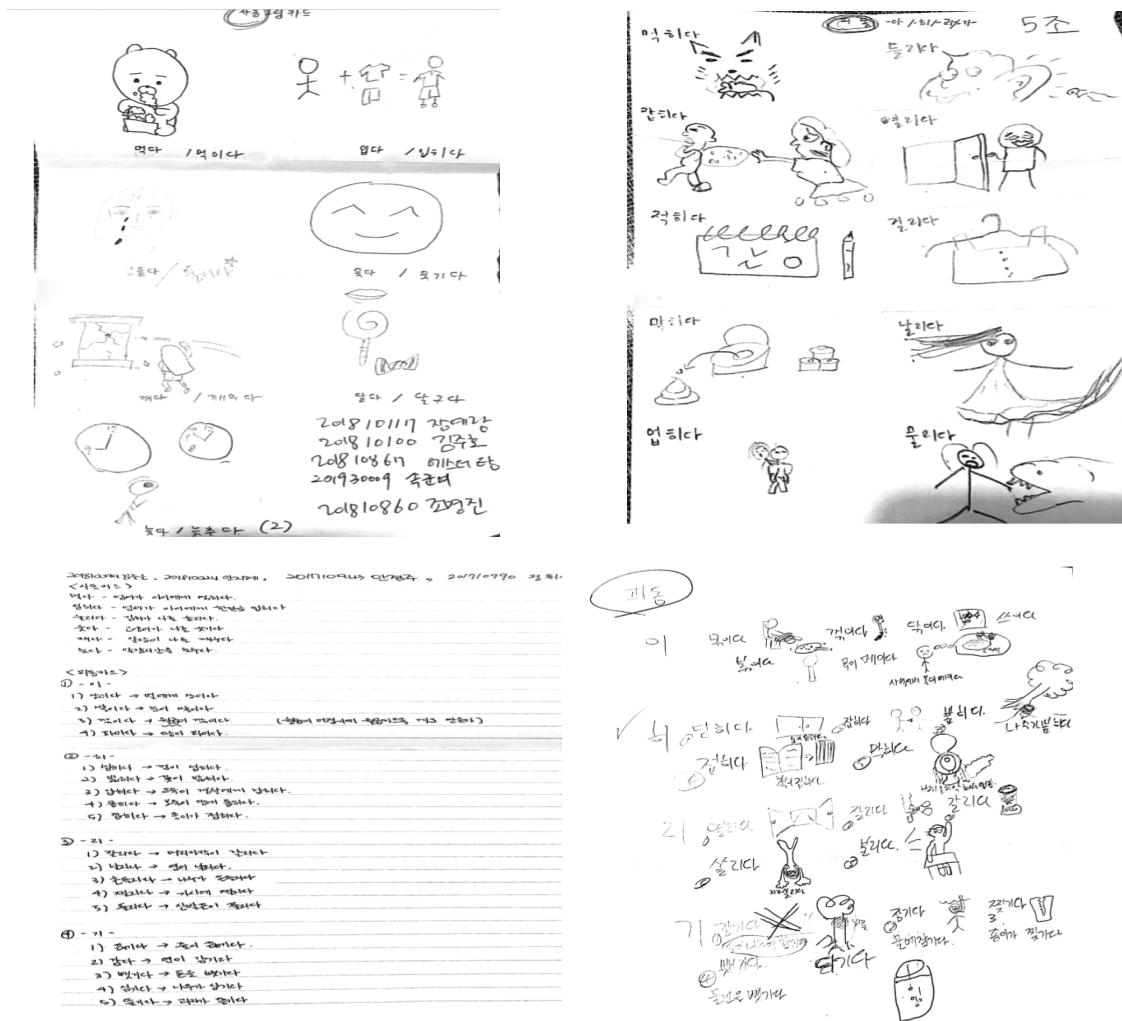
사동 카드

먹다 / 먹이다

입다 / 입히다

울다 / 울리다

웃다 / 웃기다

깨다 / 깨우다

달다 / 달구다

늦다 / 늦추다 (2)

20810117 장대광
20810100 김주호
20810867 에스더 탕
20193009 속준뎌
20810860 조형진

피동 -이 /-히/-리/-기 5조

먹히다

들리다

잡히다

열리다

적히다

걸리다

막히다

날리다

업히다

물리다

2081004 김주은, 2081004 안지혜, 2017094 안영주, 2071090 정 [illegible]
<사동카드>
먹다 - 엄마가 아이에게 먹이다.
입히다 - 엄마가 아이에게 옷을 입히다
울리다 - 강아지 나를 울리다.
웃다 - 강아지 나를 웃기다
깨다 - 알람이 나를 깨우다
늦다 - 약속시간을 늦추다.

<피동카드>
① -이-
1) 보이다 → 멀리에 보이다
2) 쌓이다 → 눈이 쌓이다
3) 꺾이다 → 줄이 꺾이다 (줄이 어떤 힘에 꺾이다 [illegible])
4) 파이다 → 땅이 파이다.

② -히-
1) 잡히다 → 범이 잡히다.
2) 밟히다 → 꽃이 밟히다.
3) 갇히다 → 도둑이 경찰에게 갇히다.
4) 읽히다 → 책이 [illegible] 읽히다.
5) 먹히다 → 쥐가 먹히다.

③ -리-
1) 걸리다 → 어머니에게 걸리다
2) 날리다 → 연이 날리다.
3) 눌리다 → 버튼이 눌리다
4) 찔리다 → 가시에 찔리다
5) 물리다 → 강아지에게 물리다

④ -기-
1) 쫓기다 → 쥐가 쫓기다.
2) 감기다 → 눈이 감기다
3) 뺏기다 → 돈을 뺏기다
4) 안기다 → 아기가 안기다
5) 들기다 → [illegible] 들기다

피동

이 묶이다 꺾이다 닦이다 쓰이다
보이다 목이 메이다
사회에서 쓰이다

히 닫히다 잡히다 붙히다
읽히다 먹히다 나무가 밟히다
책이 읽히다

리 열리다 걸리다 갈리다
날리다
살리다

기 감기다 찢기다
뺏기다 담기다 쫓기다 종이가 찢기다
물이 담기다
돈을 뺏기다